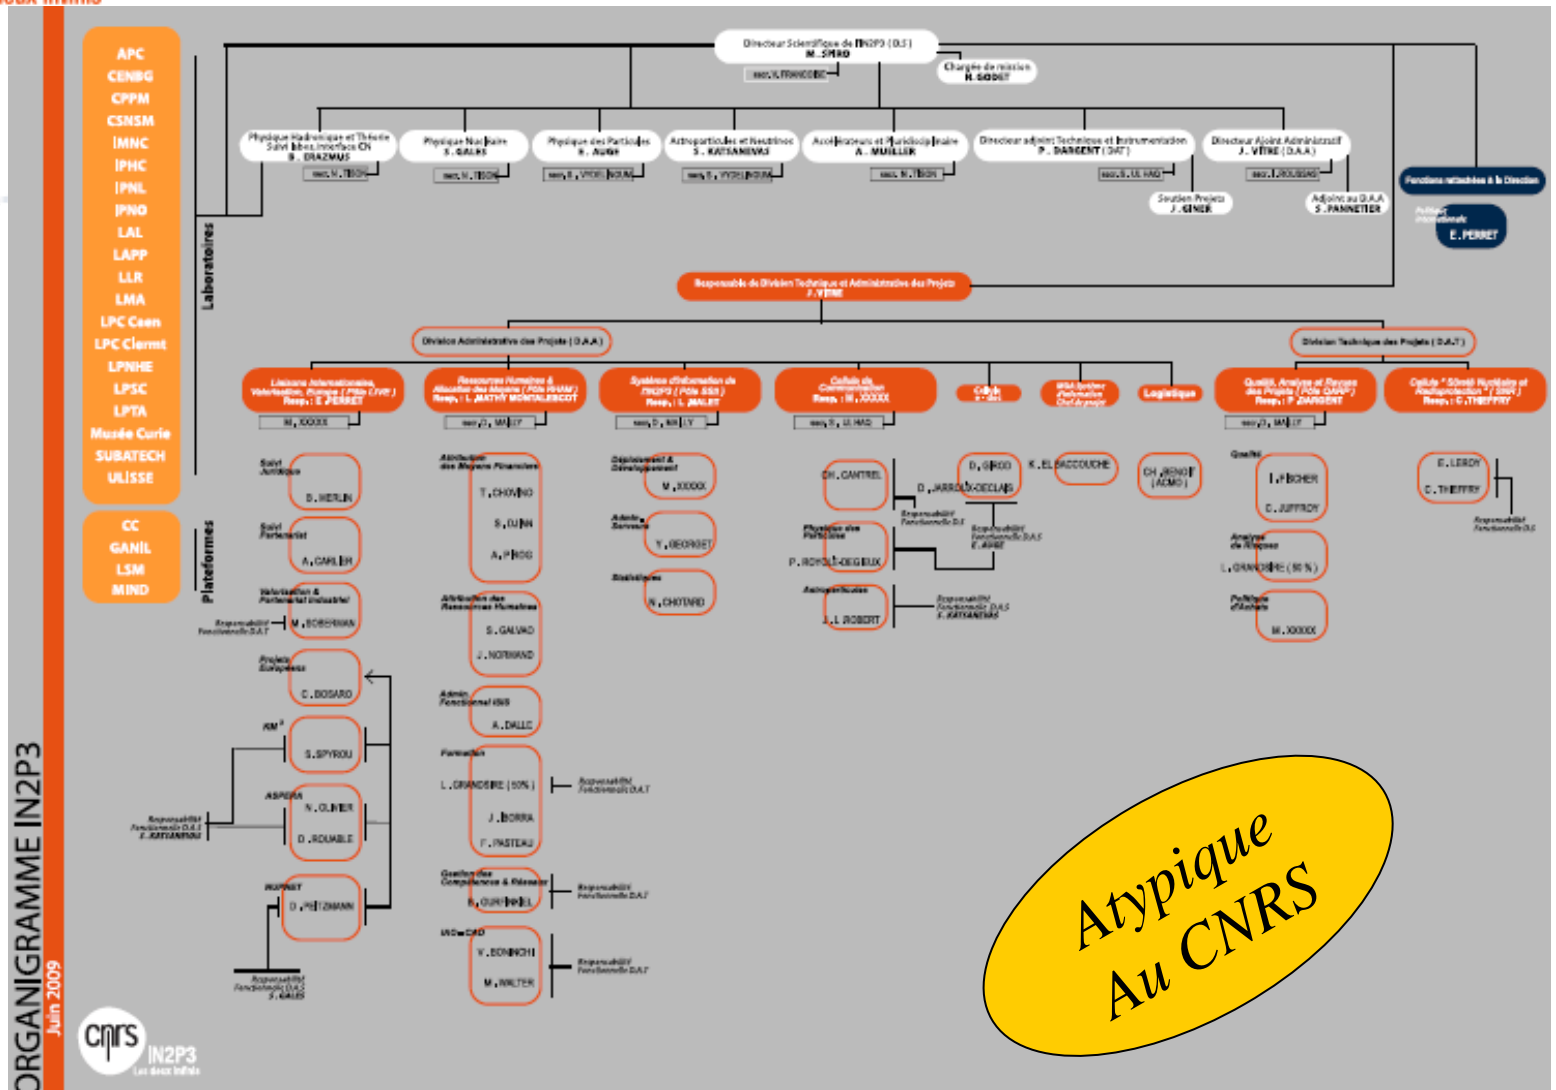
APC
CENBG
CPPM
CSNSM
IMNC
IPHC
IPNL
IPNO
LAL
LAPP
LLR
LMA
LPC Caen
LPC Clermt
LPNHE
LPSC
LPTA
Musée Curie
SUBATECH
ULISSE

CC
GANIL
LSM
MIND

Laboratoires

Plateformes

Directeur Scientifique de IN2P3 (DS)
M. SPIRO
sec. V. FRANCOISE

Chargée de mission
H. GODET

Physique Hadronique et Théorie
Physique Nucléaire
S. GALES
Physique des Particules
E. AUGE
Astroparticules et Neutrinos
S. KATSANEVAS
Accélérateurs et Pluridisciplinaire
A. MUELLER
Directeur adjoint Technique et Instrumentation
P. DARGENT (DAT)
Directeur Adjoint Administratif
J. VITRE (DAA)

sec. M. TISON
sec. M. TISON
sec. S. YVORL NOUMI
sec. S. YVORL NOUMI
sec. M. TISON
sec. S. UI HAQ
sec. J. ROUSSEAU

Soutien Projets
J. GINER
Adjoint au D.A.A
S. PANNETIER

Fonctions rattachées à la Direction
E. PERRET

Responsable de Division Technique et Administrative des Projets
J. VITRE

Division Administrative des Projets (D.A.A)
Division Technique des Projets (D.A.T)

Logistique

M. XXXXX
sec. D. MALY
sec. D. MALY
sec. S. UI HAQ
sec. D. MALY

B. MERLIN
A. CAHLER
M. SOBERMAN
C. BOSARD
S. SPYROU
N. OLIVIER
D. ROUABLE
D. PETZMANN

T. CHOVINO
S. DJIAN
A. PIROG
S. GALVAO
J. NORMAND
A. DALLE
L. GRANDBIRE (50%)
J. BORRA
F. PASTEAU
M. WALTER

M. XXXXX
Y. GEORGET
N. CHOTARD

CH. CANTREL
D. JARROUX-DECLAIS
P. ROYOLE-DEGIEUX
J. L. ROBERT

D. GIROD
K. EL SACCOUCHE
CH. BENOIT (ACMO)

I. FISCHER
C. JUFFROY
L. GRANDBIRE (50%)
M. XXXXX

E. LEROY
C. THEFFRY

ORGANIGRAMME IN2P3
Juin 2009

cnrs
IN2P3
Les deux infinis

Atypique
Au CNRS